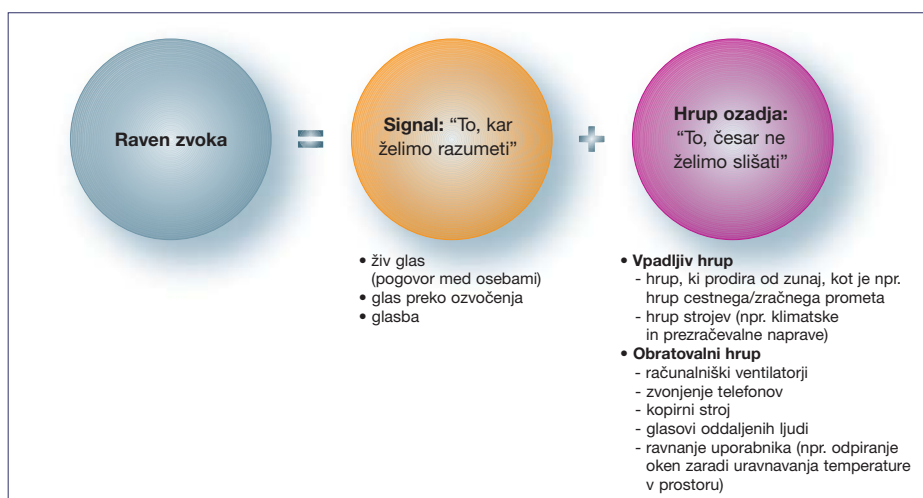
Raven zvoka

=

Signal: "To, kar želimo razumeti"

+

Hrup ozadja: "To, česar ne želimo slišati"

• živ glas (pogovor med osebami)
• glas preko ozvočenja
• glasba

• Vpadljiv hrup
- hrup, ki prodira od zunaj, kot je npr. hrup cestnega/zračnega prometa
- hrup strojev (npr. klimatske in prezračevalne naprave)
• Obratovalni hrup
- računalniški ventilatorji
- zvonjenje telefonov
- kopirni stroj
- glasovi oddaljenih ljudi
- ravnanje uporabnika (npr. odpiranje oken zaradi uravnavanja temperature v prostoru)